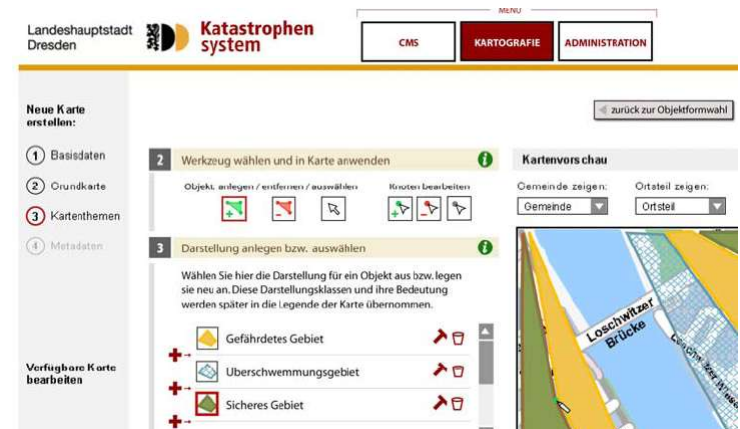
Landeshauptstadt Dresden

Katastrophen system

MENU

CMS

KARTOGRAFIE

ADMINISTRATION

zurück zur Objektformwahl

Neue Karte erstellen:

1 Basisdaten

2 Grundkarte

3 Kartenthemen

4 Metadaten

Verfügbare Karte bearbeiten

2 Werkzeug wählen und in Karte anwenden

Objekt anlegen / entfernen / auswählen

Knoten bearbeiten

3 Darstellung anlegen bzw. auswählen

Wählen Sie hier die Darstellung für ein Objekt aus bzw. legen sie neu an. Diese Darstellungsklassen und ihre Bedeutung werden später in die Legende der Karte übernommen.

Gefährdetes Gebiet

Überschwemmungsgebiet

Sicheres Gebiet

Kartenvorschau

Gemeinde zeigen:

Gemeinde

Ortsteil zeigen:

Ortsteil

Loschwitzer Brücke

Loschwitzer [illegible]